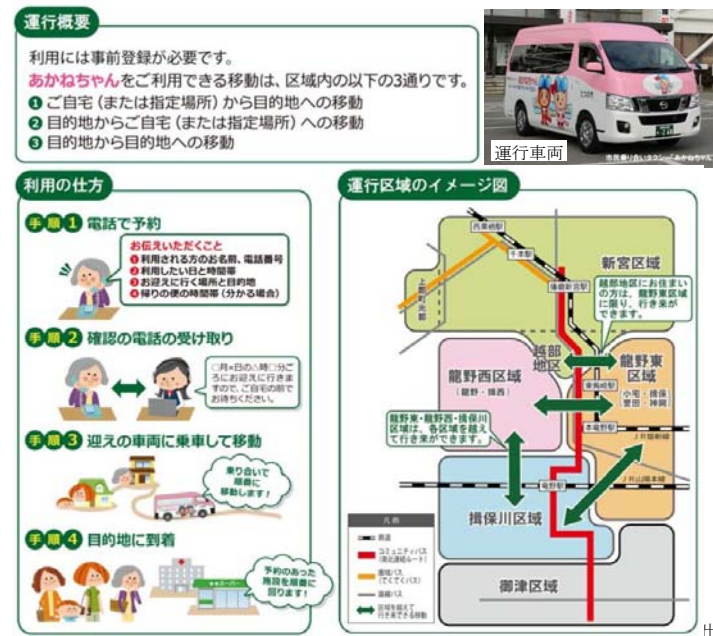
運行概要

利用には事前登録が必要です。
あかねちゃんをご利用できる移動は、区域内の以下の3通りです。
❶ ご自宅（または指定場所）から目的地への移動
❷ 目的地からご自宅（または指定場所）への移動
❸ 目的地から目的地への移動

運行車両

市民乗り合いタクシー「あかねちゃん」

利用の仕方

手順1 電話で予約

お伝えいただくこと
❶ 利用される方のお名前、電話番号
❷ 利用したい日と時間帯
❸ お迎えに行く場所と目的地
❹ 帰りの便の時間帯（分かる場合）

手順2 確認の電話の受け取り

○月×日の△時□分ごろにお迎えに行きますので、ご自宅の前でお待ちください。

手順3 迎えの車両に乗車して移動

乗り合いで順番に移動します！

手順4 目的地に到着

予約のあった施設を順番に回ります！

スーパー

運行区域のイメージ図

西栗栖駅
千本駅
上月町
播磨新宮駅
新宮区域
越部地区にお住まいの方は、龍野東区域に限り、行き来ができます。
越部地区
龍野西区域
（龍野・揖西）
龍野東区域
東觜崎駅
（小宅・揖保・誉田・神岡）
龍野東・龍野西・揖保川区域は、各区域を越えて行き来ができます。
本竜野駅
JR姫新線
竜野駅
JR山陽本線
揖保川区域
御津区域

凡例
鉄道
コミュニティバス（基幹路線ルート）
路線バス（てくてくバス）
路線バス
区域を越えて行き来できる移動